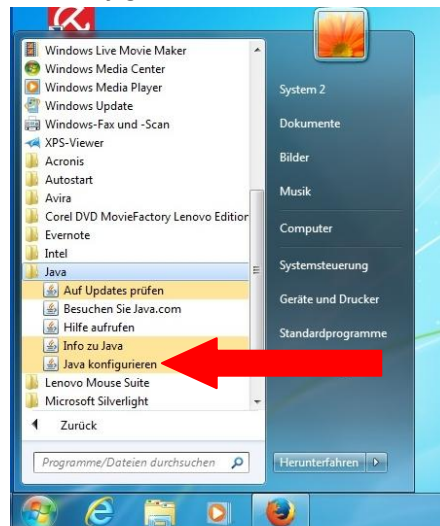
Windows Live Movie Maker
Windows Media Center
Windows Media Player
Windows Update
Windows-Fax und -Scan
XPS-Viewer
Acronis
Autostart
Avira
Corel DVD MovieFactory Lenovo Edition
Evernote
Intel
Java
Auf Updates prüfen
Besuchen Sie Java.com
Hilfe aufrufen
Info zu Java
Java konfigurieren
Lenovo Mouse Suite
Microsoft Silverlight
Zurück
Programme/Dateien durchsuchen

System 2
Dokumente
Bilder
Musik
Computer
Systemsteuerung
Geräte und Drucker
Standardprogramme
Herunterfahren